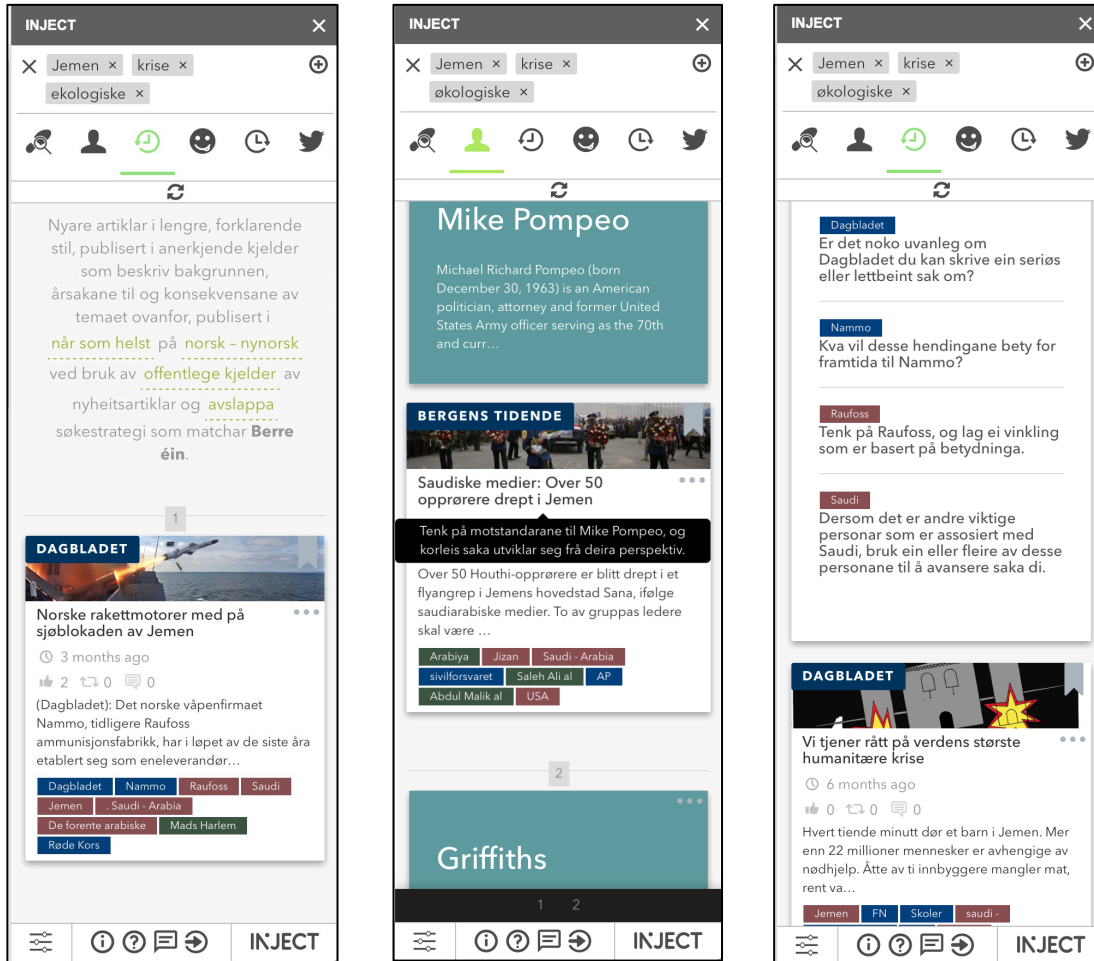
INJECT

Jemen × krise × ekologiske ×

Nyare artiklar i lengre, forklarende stil, publisert i anerkjende kjelder som beskriv bakgrunnen, årsakane til og konsekvensane av temaet ovanfor, publisert i når som helst på norsk – nynorsk ved bruk av offentlege kjelder av nyheitsartiklar og avslappa søkestrategi som matchar **Berre éin**.

1

DAGBLADET

Norske rakettmotorer med på sjøblokaden av Jemen

3 months ago

2 0 0

(Dagbladet): Det norske våpenfirmaet Nammo, tidligere Raufoss ammunisjonsfabrikk, har i løpet av de siste åra etablert seg som eneleverandør…

Dagbladet | Nammo | Raufoss | Saudi | Jemen | . Saudi - Arabia | De forente arabiske | Mads Harlem | Røde Kors

INJECT

INJECT

Jemen × krise × økologiske ×

Mike Pompeo

Michael Richard Pompeo (born December 30, 1963) is an American politician, attorney and former United States Army officer serving as the 70th and curr…

BERGENS TIDENDE

Saudiske medier: Over 50 opprørere drept i Jemen

Tenk på motstandarane til Mike Pompeo, og korleis saka utviklar seg frå deira perspektiv.

Over 50 Houthi-opprørere er blitt drept i et flyangrep i Jemens hovedstad Sana, ifølge saudiarabiske medier. To av gruppas ledere skal være …

Arabiya | Jizan | Saudi - Arabia | sivilforsvaret | Saleh Ali al | AP | Abdul Malik al | USA

2

Griffiths

1 2

INJECT

INJECT

Jemen × krise × økologiske ×

Dagbladet
Er det noko uvanleg om Dagbladet du kan skrive ein seriøs eller lettbeint sak om?

Nammo
Kva vil desse hendingane bety for framtida til Nammo?

Raufoss
Tenk på Raufoss, og lag ei vinkling som er basert på betydninga.

Saudi
Dersom det er andre viktige personar som er assosiert med Saudi, bruk ein eller fleire av desse personane til å avansere saka di.

DAGBLADET

Vi tjener rått på verdens største humanitære krise

6 months ago

0 0 0

Hvert tiende minutt dør et barn i Jemen. Mer enn 22 millioner mennesker er avhengige av nødhjelp. Åtte av ti innbyggere mangler mat, rent va…

Jemen | FN | Skoler | saudi -

INJECT